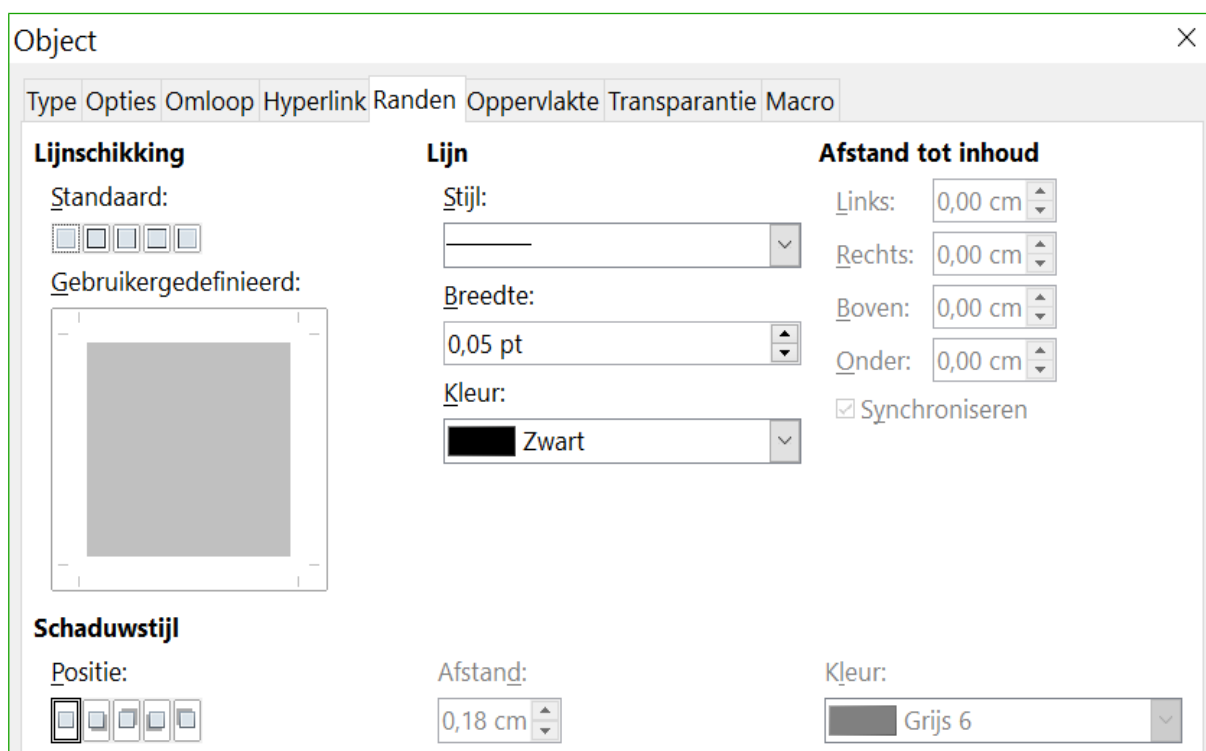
Object

Type Opties Omloop Hyperlink Randen Oppervlakte Transparantie Macro

Lijnschikking

Standaard:

Gebruikergedefinieerd:

Lijn

Stijl:

Breedte:

0,05 pt

Kleur:

Zwart

Afstand tot inhoud

Links: 0,00 cm

Rechts: 0,00 cm

Boven: 0,00 cm

Onder: 0,00 cm

Synchroniseren

Schaduwstijl

Positie:

Afstand:

0,18 cm

Kleur:

Grijs 6